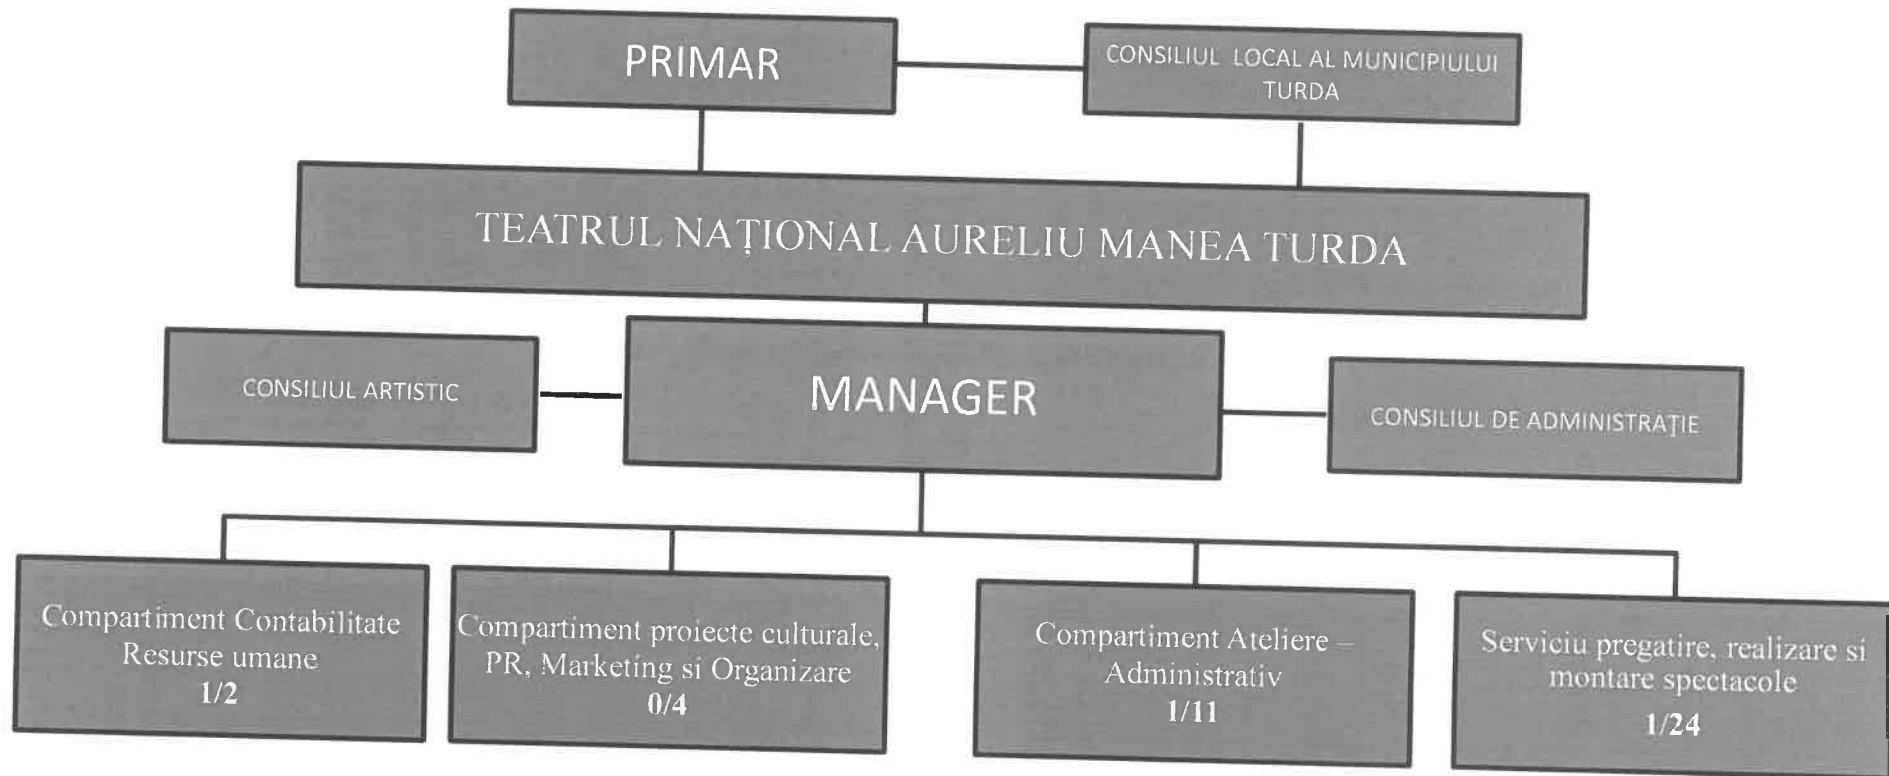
PRIMAR

CONSILIUL LOCAL AL MUNICIPIULUI TURDA

TEATRUL NAȚIONAL AURELIU MANEA TURDA

CONSILIUL ARTISTIC

MANAGER

CONSILIUL DE ADMINISTRAȚIE

Compartiment Contabilitate Resurse umane
1/2

Compartiment proiecte culturale, PR, Marketing si Organizare
0/4

Compartiment Ateliere – Administrativ
1/11

Serviciu pregatire, realizare si montare spectacole
1/24